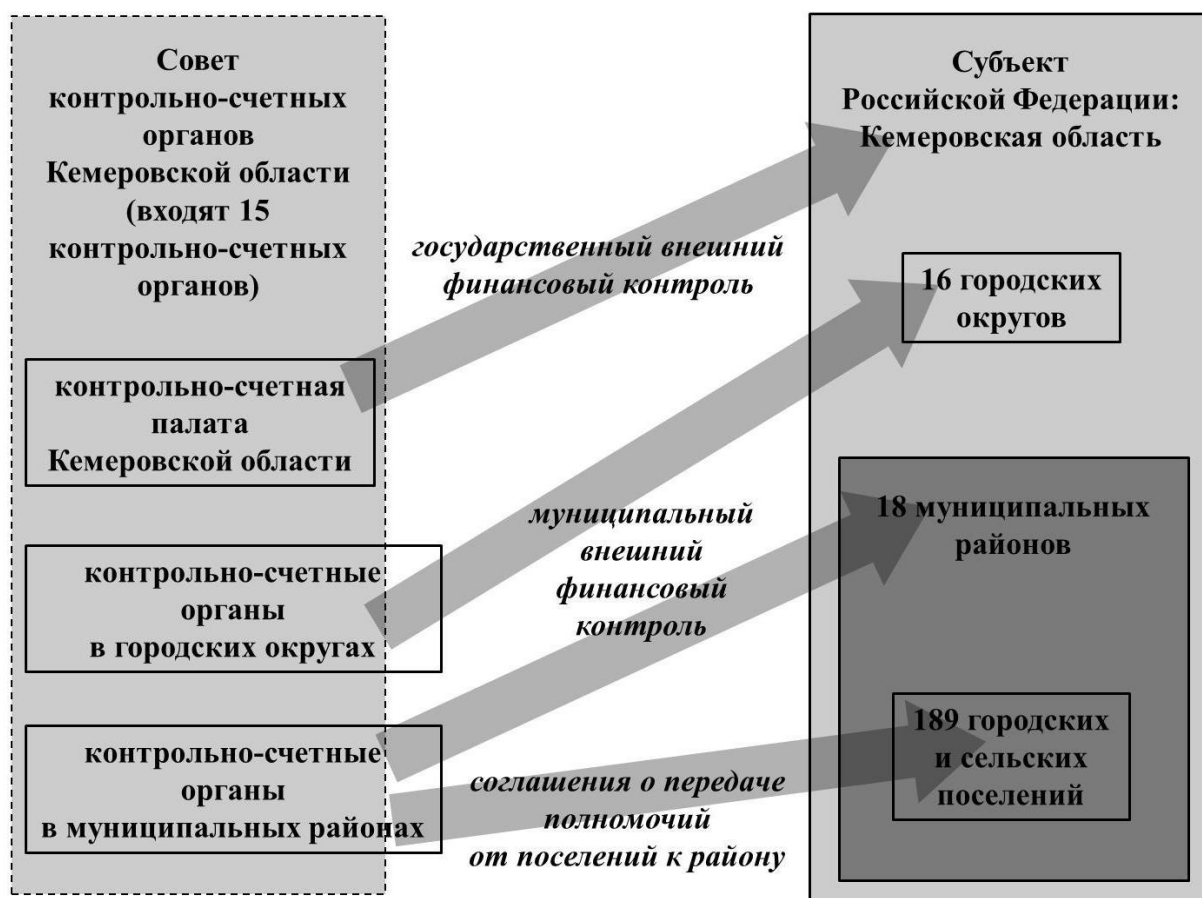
Совет контрольно-счетных органов Кемеровской области (входят 15 контрольно-счетных органов)

контрольно-счетная палата Кемеровской области

контрольно-счетные органы в городских округах

контрольно-счетные органы в муниципальных районах

государственный внешний финансовый контроль

муниципальный внешний финансовый контроль

соглашения о передаче полномочий от поселений к району

Субъект Российской Федерации: Кемеровская область

16 городских округов

18 муниципальных районов

189 городских и сельских поселений